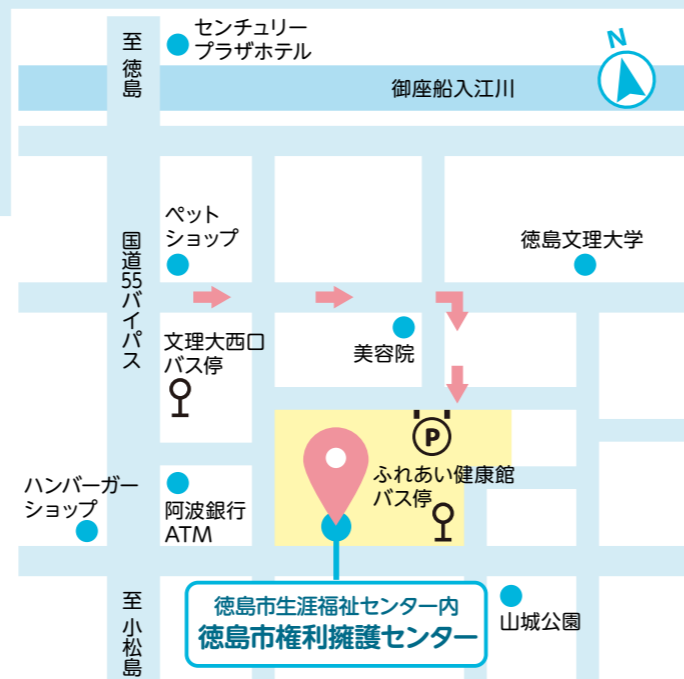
至徳島

センチュリープラザホテル

N

御座船入江川

ペットショップ

国道55バイパス

徳島文理大学

文理大西口バス停

美容院

P

ふれあい健康館バス停

ハンバーガーショップ

阿波銀行ATM

至小松島

徳島市生涯福祉センター内
徳島市権利擁護センター

山城公園